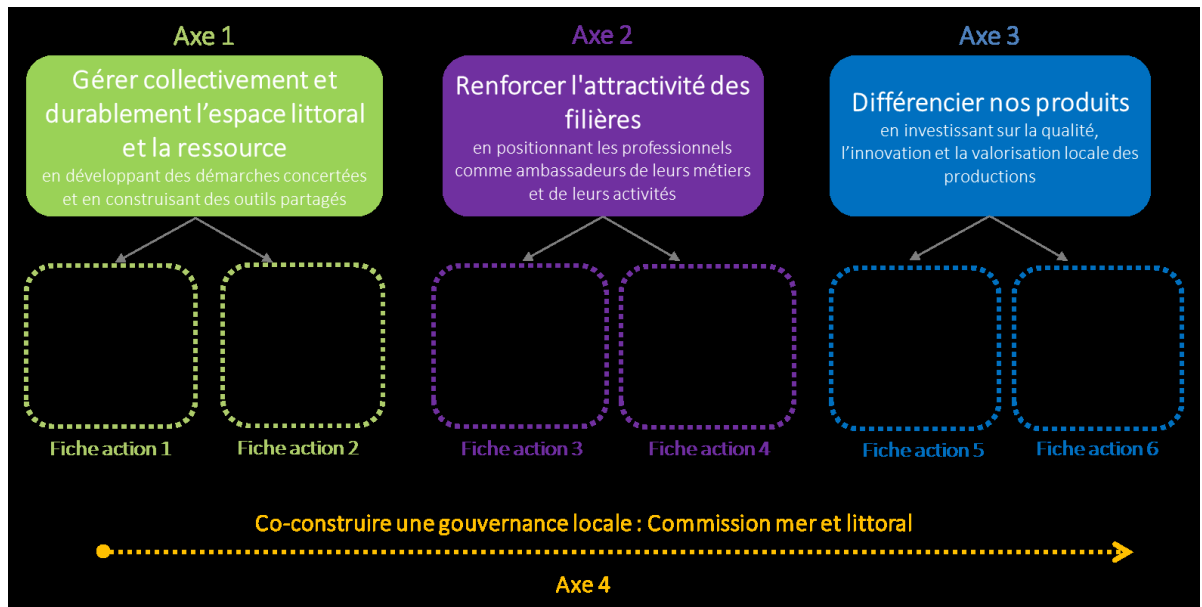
Axe 1

Gérer collectivement et durablement l'espace littoral et la ressource

en développant des démarches concertées et en construisant des outils partagés

Axe 2

Renforcer l'attractivité des filières

en positionnant les professionnels comme ambassadeurs de leurs métiers et de leurs activités

Axe 3

Différencier nos produits

en investissant sur la qualité, l'innovation et la valorisation locale des productions

Fiche action 1

Fiche action 2

Fiche action 3

Fiche action 4

Fiche action 5

Fiche action 6

Co-construire une gouvernance locale : Commission mer et littoral

Axe 4